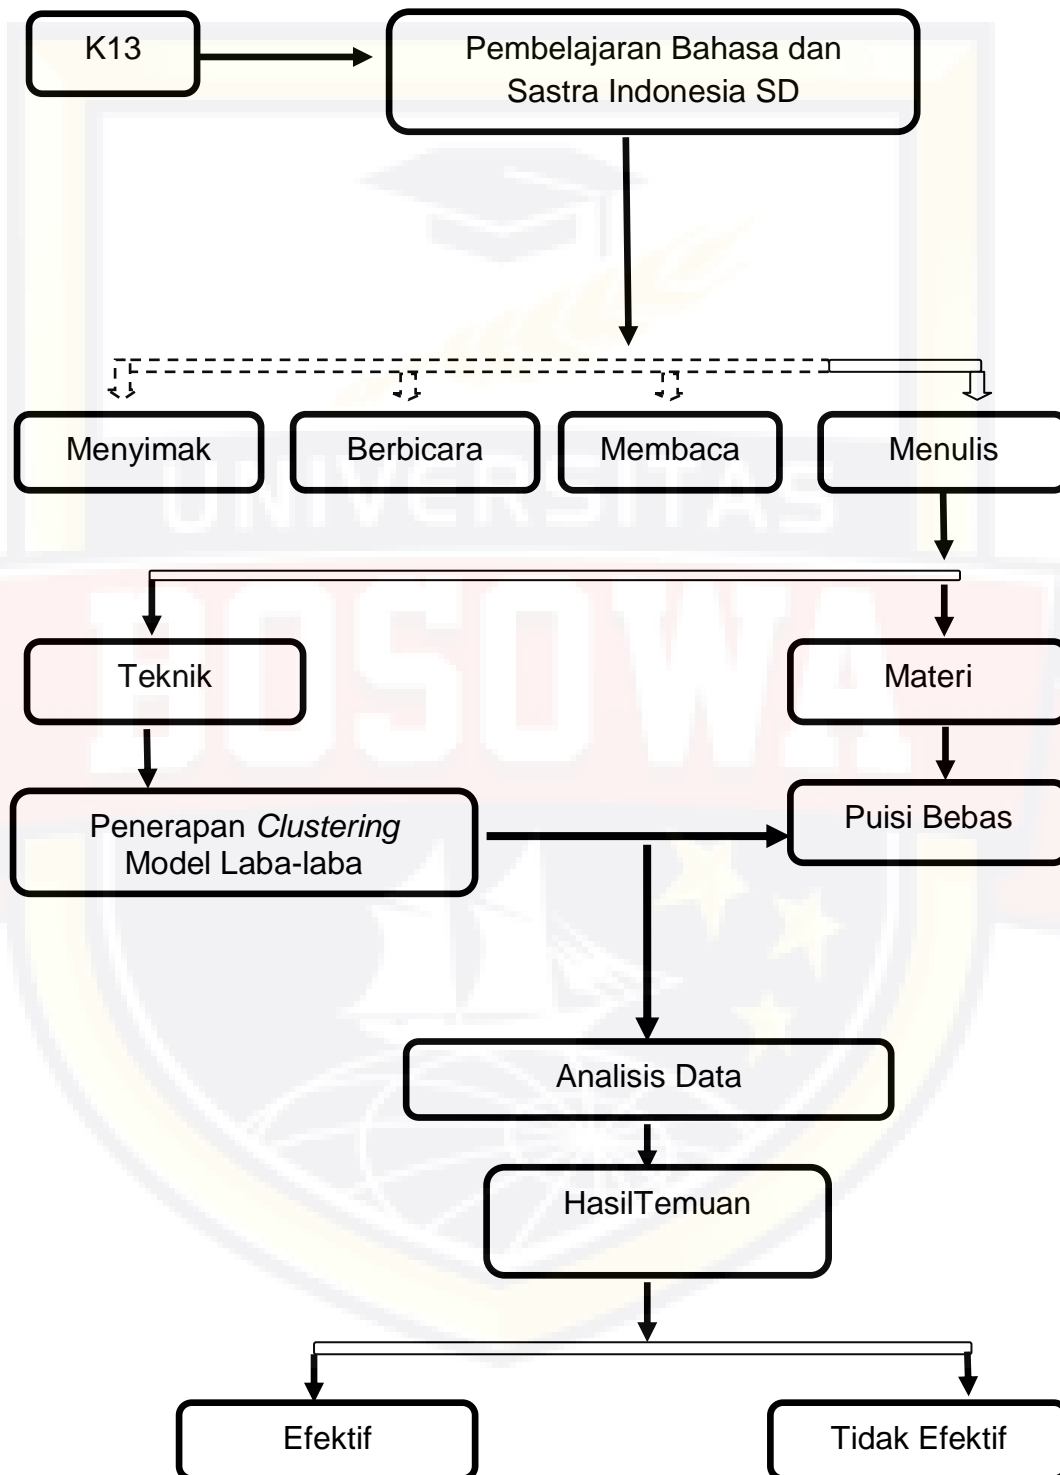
K13

Pembelajaran Bahasa dan Sastra Indonesia SD

Menyimak

Berbicara

Membaca

Menulis

Teknik

Materi

Penerapan *Clustering* Model Laba-laba

Puisi Bebas

Analisis Data

HasilTemuan

Efektif

Tidak Efektif